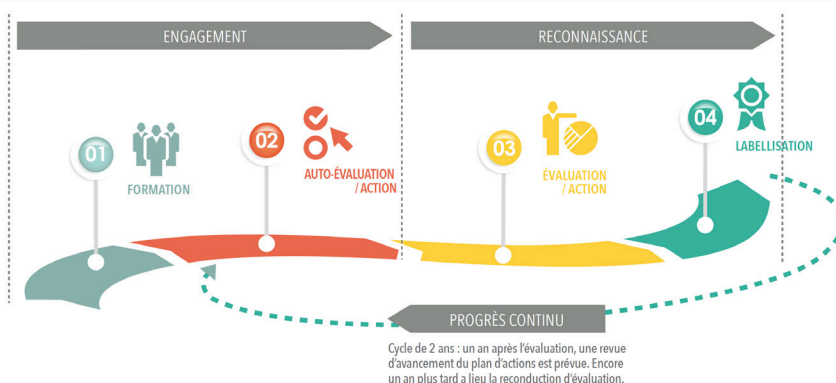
ENGAGEMENT

RECONNAISSANCE

01

FORMATION

02

AUTO-ÉVALUATION / ACTION

03

ÉVALUATION / ACTION

04

LABELLISATION

PROGRÈS CONTINU

Cycle de 2 ans : un an après l'évaluation, une revue d'avancement du plan d'actions est prévue. Encore un an plus tard a lieu la reconduction d'évaluation.